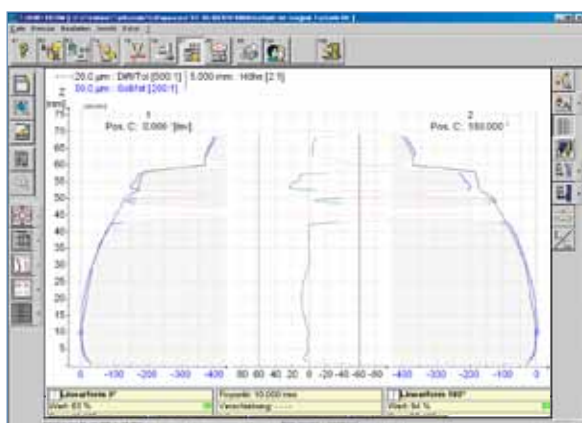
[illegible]

20.0 µm : Diff/Tol [500:1] | 5.000 mm : Höhe [2:1]
20.0 µm : Soll/Ist [200:1]

Z
[mm]
75
70
65
60
55
50
45
40
35
30
25
20
15
10
5
0

1
Pos. C: 0.000 °[lev]

2
Pos. C: 180.000 °

0 -100 -200 -300 -400

80 60 40 20 0 -20 -40 -60 -80

0 -100 -200 -300 -400

Linearform 0°
Wert: 63 %

Rauheit: 10.000 mm
Verschiebung: -----

Linearform 180°
Wert: 64 %